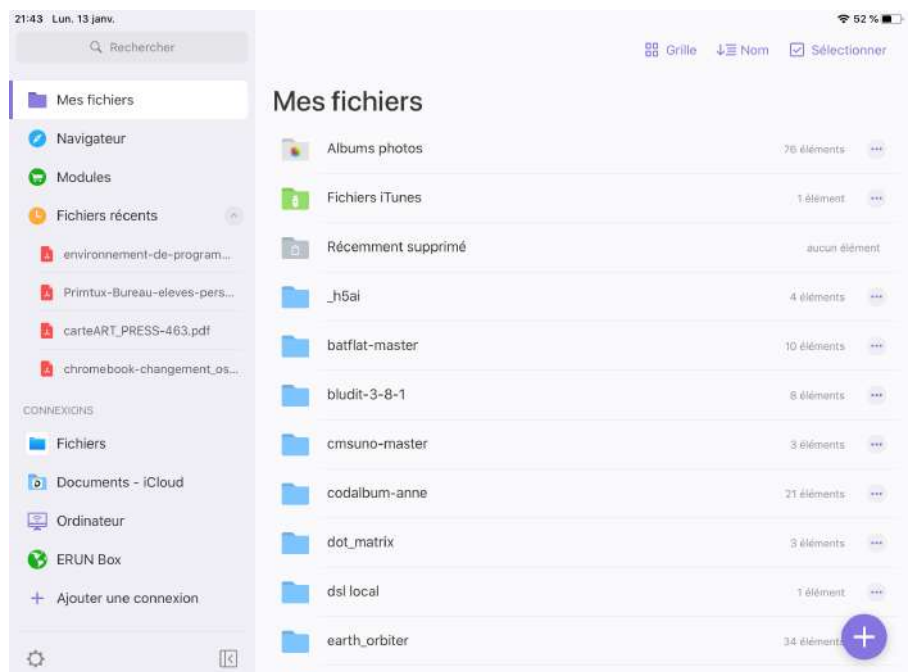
21:43 Lun. 13 janv.

52 %

Rechercher

Grille Nom Sélectionner

Mes fichiers

Navigateur

Modules

Fichiers récents

environnement-de-program...

Primtux-Bureau-eleves-pers...

carteART_PRESS-463.pdf

chromebook-changement_os...

CONNEXIONS

Fichiers

Documents - iCloud

Ordinateur

ERUN Box

Ajouter une connexion

Mes fichiers

| | |
|---|---|
| Albums photos | 76 éléments |
| Fichiers iTunes | 1 élément |
| Récemment supprimé | aucun élément |
| _h5ai | 4 éléments |
| batflat-master | 10 éléments |
| bludit-3-8-1 | 8 éléments |
| cmsuno-master | 3 éléments |
| codalbum-anne | 21 éléments |
| dot_matrix | 3 éléments |
| dsl local | 1 élément |
| earth_orbiter | 34 éléments |